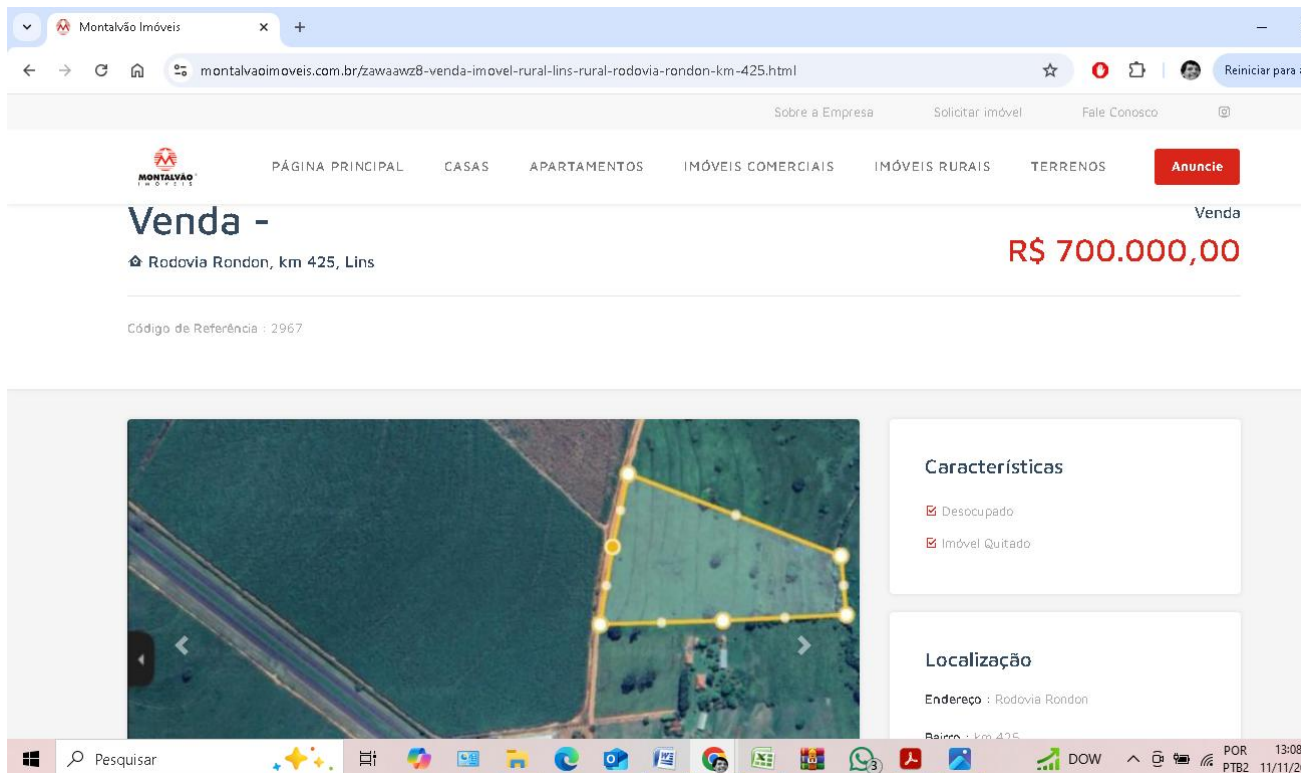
Montalvão Imóveis

montalvaoimoveis.com.br/zawaawz8-venda-imovel-rural-lins-rural-rodovia-rondon-km-425.html

Reiniciar para a

Sobre a Empresa Solicitar imóvel Fale Conosco

MONTALVÃO IMÓVEIS

PÁGINA PRINCIPAL CASAS APARTAMENTOS IMÓVEIS COMERCIAIS IMÓVEIS RURAIS TERRENOS Anuncie

Venda -

Rodovia Rondon, km 425, Lins

Venda

R$ 700.000,00

Código de Referência : 2967

Características

Desocupado

Imóvel Quitado

Localização

Endereço : Rodovia Rondon

Bairro : km 425

Pesquisar

3

DOW

POR PTB2

13:08 11/11/2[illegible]